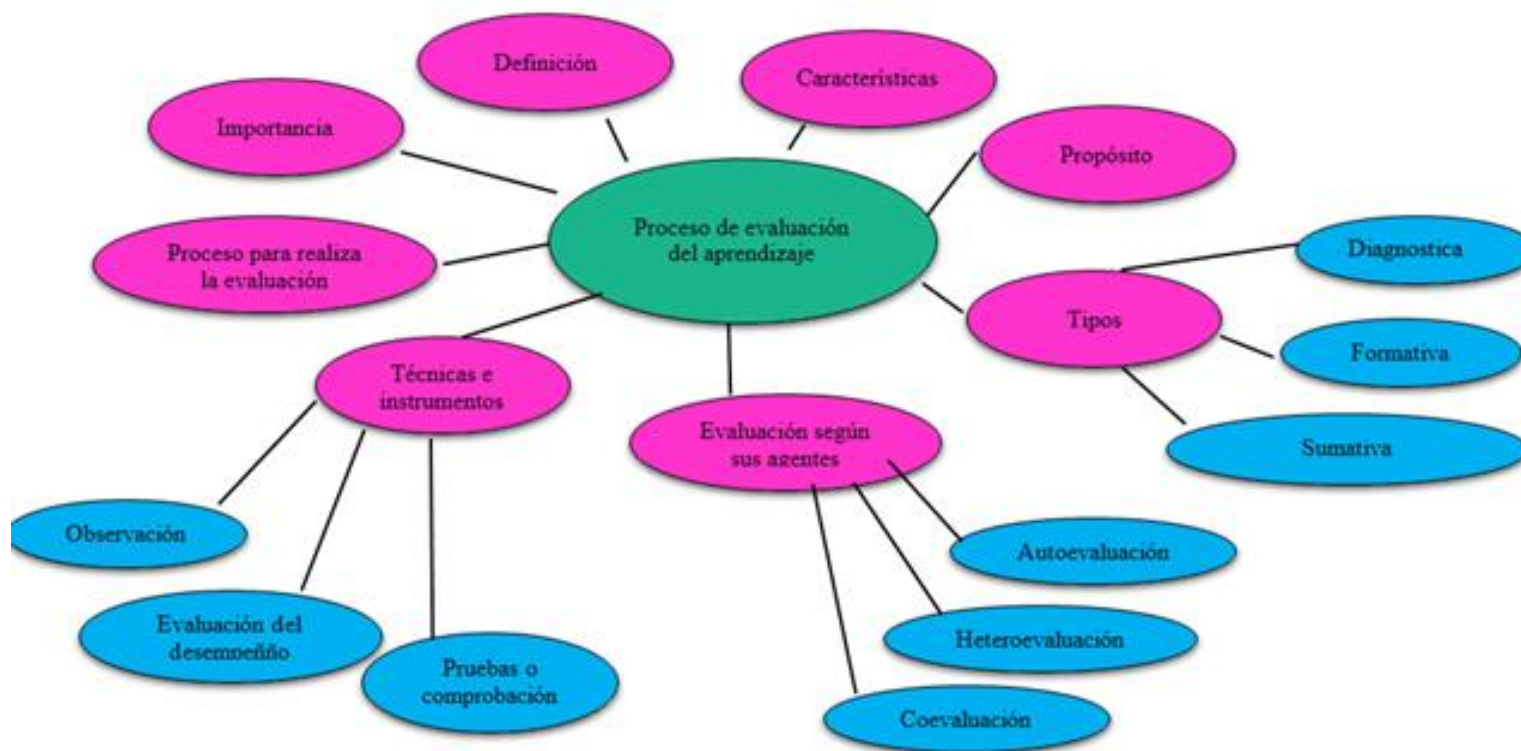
Definición

Características

Importancia

Propósito

Proceso de evaluación del aprendizaje

Proceso para realiza la evaluación

Diagnostica

Tipos

Formativa

Técnicas e instrumentos

Sumativa

Evaluación según sus agentes

Observación

Autoevaluación

Evaluación del desempeño

Heteroevaluación

Pruebas o comprobación

Coevaluación